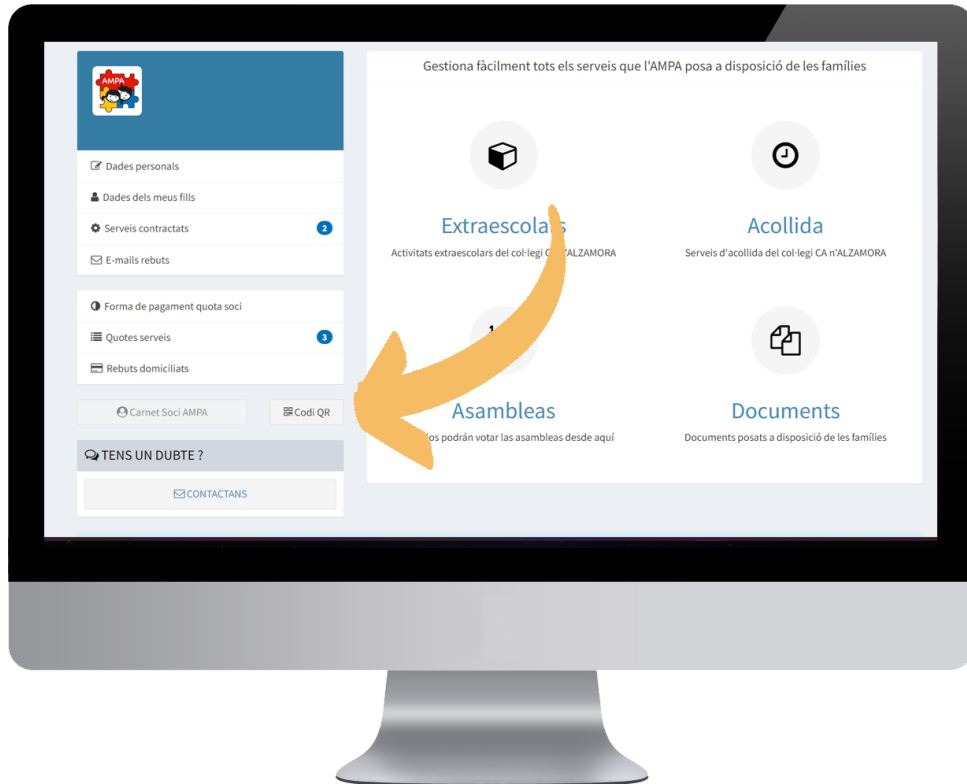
AMPA

Dades personals
Dades dels meus fills
Serveis contractats 2
E-mails rebuts

Forma de pagament quota soci
Quotes serveis 3
Rebuts domiciliats

Carnet Soci AMPA
Codi QR

TENS UN DUBTE ?
CONTACTANS

Gestiona fàcilment tots els serveis que l'AMPA posa a disposició de les famílies

Extraescola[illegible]s
Activitats extraescolars del col·legi C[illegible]'ALZAMORA

Acollida
Serveis d'acollida del col·legi CA n'ALZAMORA

Asambleas
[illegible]os podrán votar las asambleas desde aquí

Documents
Documents posats a disposició de les famílies